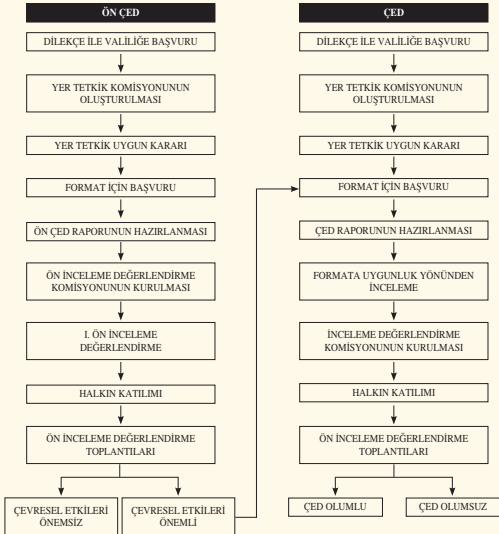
ÖN ÇED

DİLEKÇE İLE VALİLİĞE BAŞVURU

YER TETKİK KOMİSYONUNUN OLUŞTURULMASI

YER TETKİK UYGUN KARARI

FORMAT İÇİN BAŞVURU

ÖN ÇED RAPORUNUN HAZIRLANMASI

ÖN İNCELEME DEĞERLENDİRME KOMİSYONUNUN KURULMASI

I. ÖN İNCELEME DEĞERLENDİRME

HALKIN KATILIMI

ÖN İNCELEME DEĞERLENDİRME TOPLANTILARI

ÇEVRESEL ETKİLERİ ÖNEMSİZ

ÇEVRESEL ETKİLERİ ÖNEMLİ

ÇED

DİLEKÇE İLE VALİLİĞE BAŞVURU

YER TETKİK KOMİSYONUNUN OLUŞTURULMASI

YER TETKİK UYGUN KARARI

FORMAT İÇİN BAŞVURU

ÇED RAPORUNUN HAZIRLANMASI

FORMATA UYGUNLUK YÖNÜNDEN İNCELEME

İNCELEME DEĞERLENDİRME KOMİSYONUNUN KURULMASI

HALKIN KATILIMI

ÖN İNCELEME DEĞERLENDİRME TOPLANTILARI

ÇED OLUMLU

ÇED OLUMSUZ